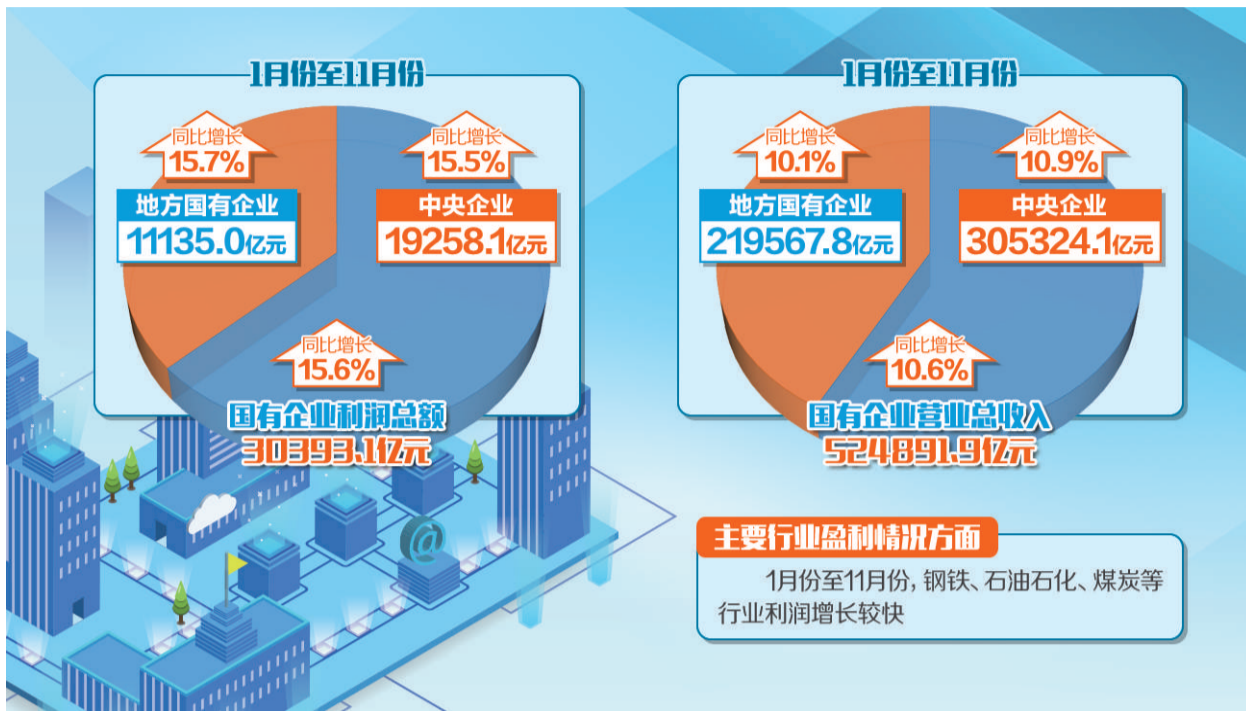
1月份至11月份

同比增长
15.7%
地方国有企业
11135.0亿元

同比增长
15.5%
中央企业
19258.1亿元

同比增长
15.6%
国有企业利润总额
30393.1亿元

1月份至11月份

同比增长
10.1%
地方国有企业
219567.8亿元

同比增长
10.9%
中央企业
305324.1亿元

同比增长
10.6%
国有企业营业总收入
524891.9亿元

主要行业盈利情况方面

1月份至11月份，钢铁、石油石化、煤炭等行业利润增长较快